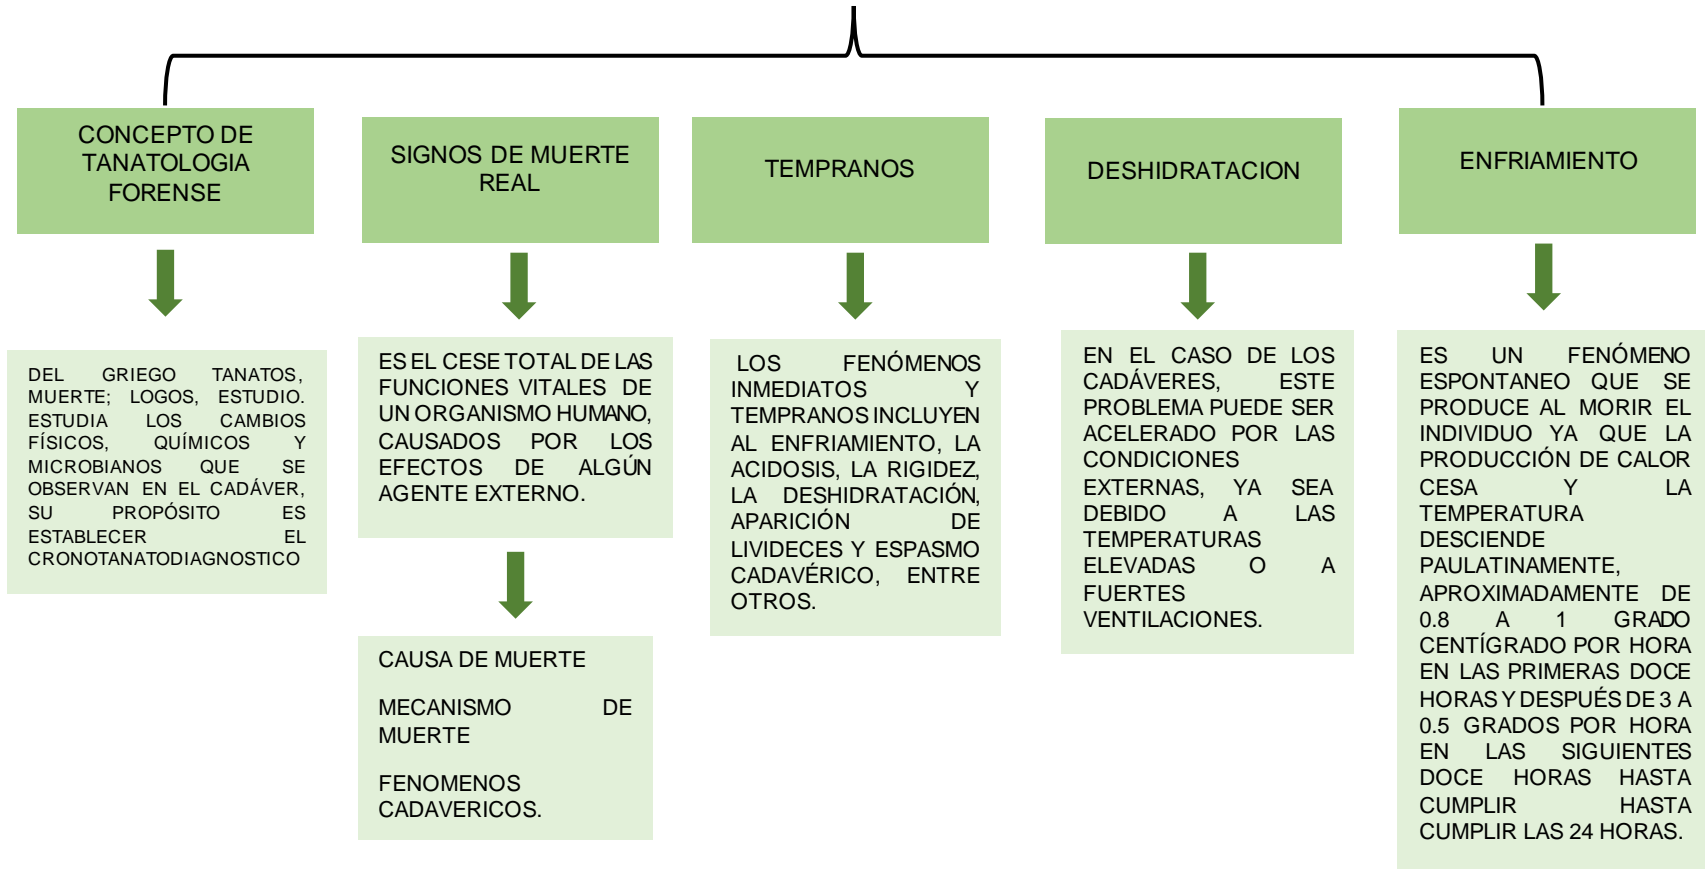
CONCEPTO DE TANATOLOGIA FORENSE

DEL GRIEGO TANATOS, MUERTE; LOGOS, ESTUDIO. ESTUDIA LOS CAMBIOS FÍSICOS, QUÍMICOS Y MICROBIANOS QUE SE OBSERVAN EN EL CADÁVER, SU PROPÓSITO ES ESTABLECER EL CRONOTANATODIAGNOSTICO

SIGNOS DE MUERTE REAL

ES EL CESE TOTAL DE LAS FUNCIONES VITALES DE UN ORGANISMO HUMANO, CAUSADOS POR LOS EFECTOS DE ALGÚN AGENTE EXTERNO.

CAUSA DE MUERTE

MECANISMO DE MUERTE

FENOMENOS CADAVERICOS.

TEMPRANOS

LOS FENÓMENOS INMEDIATOS Y TEMPRANOS INCLUYEN AL ENFRIAMIENTO, LA ACIDOSIS, LA RIGIDEZ, LA DESHIDRATACIÓN, APARICIÓN DE LIVIDECES Y ESPASMO CADAVÉRICO, ENTRE OTROS.

DESHIDRATACION

EN EL CASO DE LOS CADÁVERES, ESTE PROBLEMA PUEDE SER ACELERADO POR LAS CONDICIONES EXTERNAS, YA SEA DEBIDO A LAS TEMPERATURAS ELEVADAS O A FUERTES VENTILACIONES.

ENFRIAMIENTO

ES UN FENÓMENO ESPONTANEO QUE SE PRODUCE AL MORIR EL INDIVIDUO YA QUE LA PRODUCCIÓN DE CALOR CESA Y LA TEMPERATURA DESCIENDE PAULATINAMENTE, APROXIMADAMENTE DE 0.8 A 1 GRADO CENTÍGRADO POR HORA EN LAS PRIMERAS DOCE HORAS Y DESPUÉS DE 3 A 0.5 GRADOS POR HORA EN LAS SIGUIENTES DOCE HORAS HASTA CUMPLIR HASTA CUMPLIR LAS 24 HORAS.